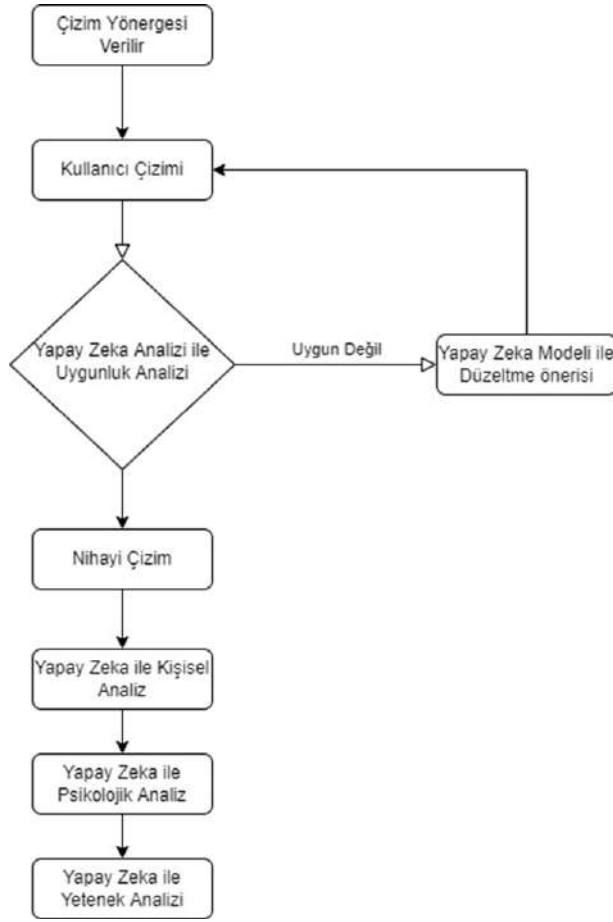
Çizim Yönergesi Verilir

Kullanıcı Çizimi

Yapay Zeka Analizi ile Uygunluk Analizi

Uygun Değil

Yapay Zeka Modeli ile Düzeltme önerisi

Nihayi Çizim

Yapay Zeka ile Kişisel Analiz

Yapay Zeka ile Psikolojik Analiz

Yapay Zeka ile Yetenek Analizi